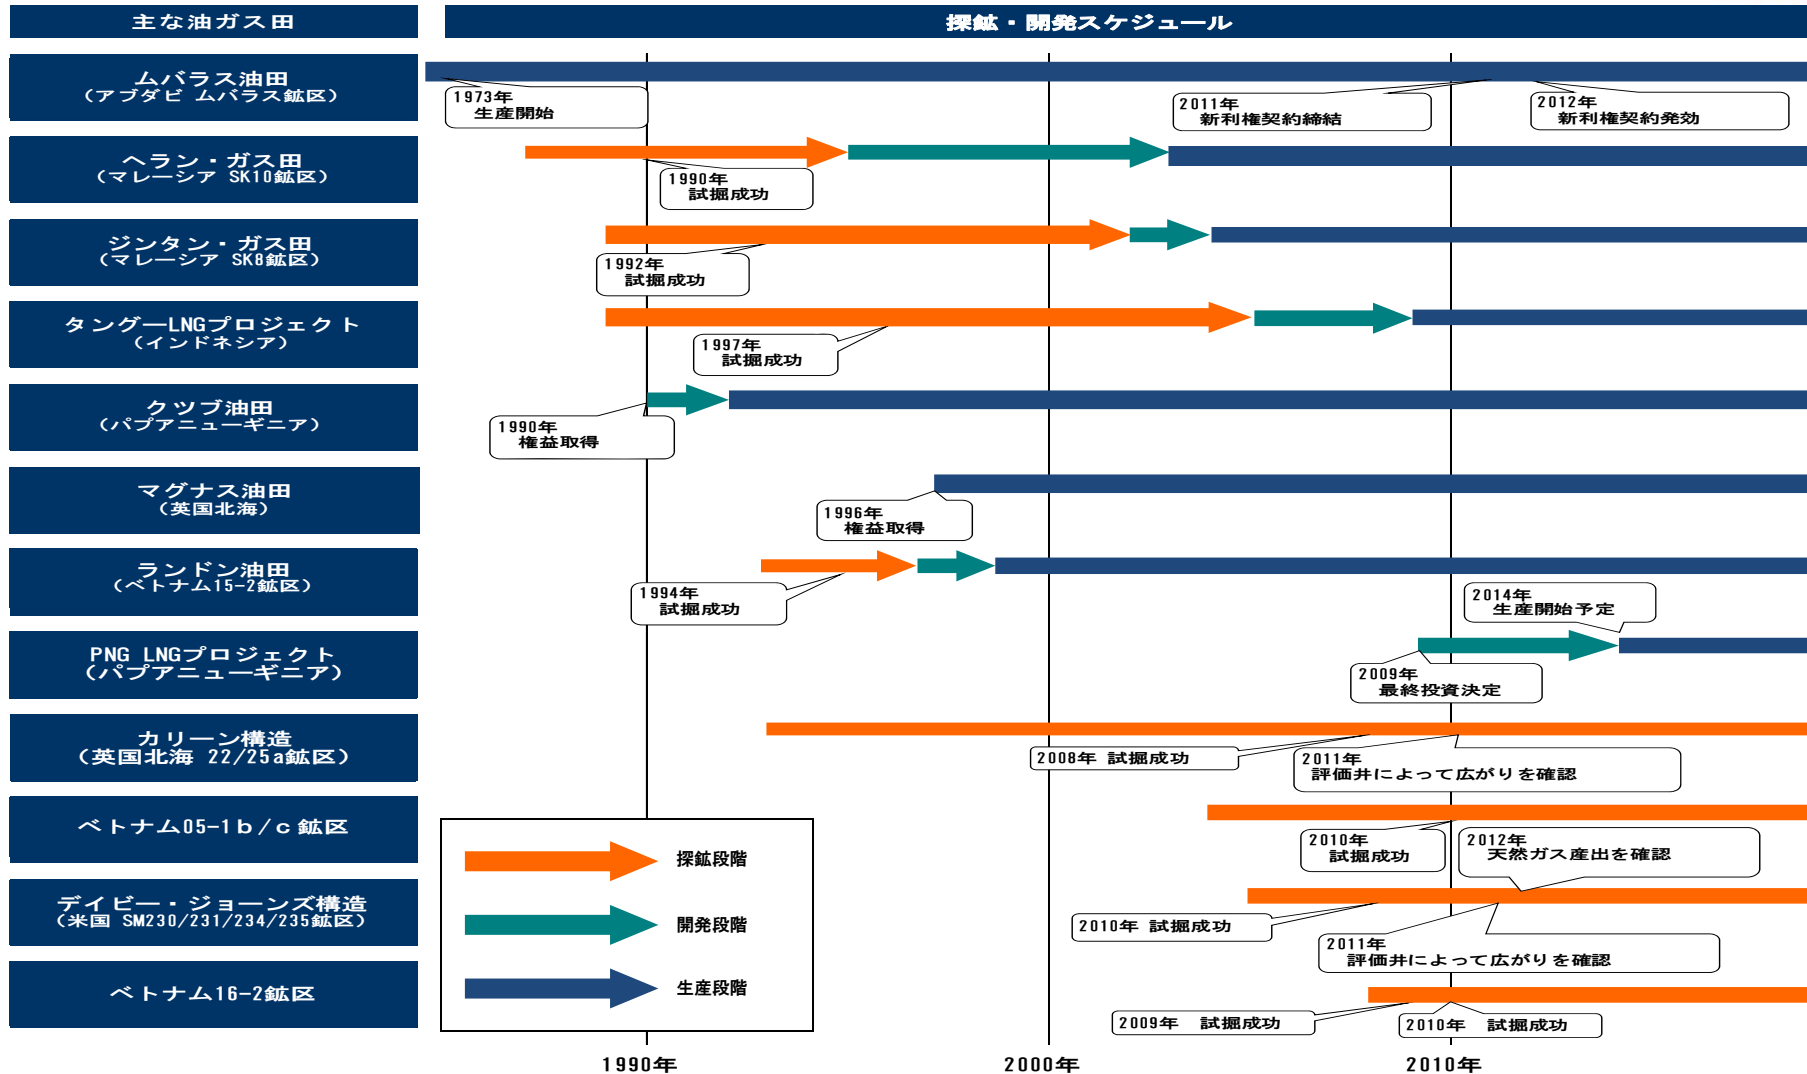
主な油ガス田

探鉱・開発スケジュール

ムバラス油田
（アブダビ ムバラス鉱区）

1973年
生産開始

2011年
新利権契約締結

2012年
新利権契約発効

ヘラン・ガス田
（マレーシア SK10鉱区）

1990年
試掘成功

ジンタン・ガス田
（マレーシア SK8鉱区）

1992年
試掘成功

タングーLNGプロジェクト
（インドネシア）

1997年
試掘成功

クツブ油田
（パプアニューギニア）

1990年
権益取得

マグナス油田
（英国北海）

1996年
権益取得

ランドン油田
（ベトナム15-2鉱区）

1994年
試掘成功

2014年
生産開始予定

PNG LNGプロジェクト
（パプアニューギニア）

2009年
最終投資決定

カリーン構造
（英国北海 22/25a鉱区）

2008年 試掘成功

2011年
評価井によって広がりを確認

ベトナム05-1b/c鉱区

2010年
試掘成功

2012年
天然ガス産出を確認

デイビー・ジョーンズ構造
（米国 SM230/231/234/235鉱区）

2010年 試掘成功

2011年
評価井によって広がりを確認

ベトナム16-2鉱区

2009年 試掘成功

2010年 試掘成功

探鉱段階

開発段階

生産段階

1990年

2000年

2010年